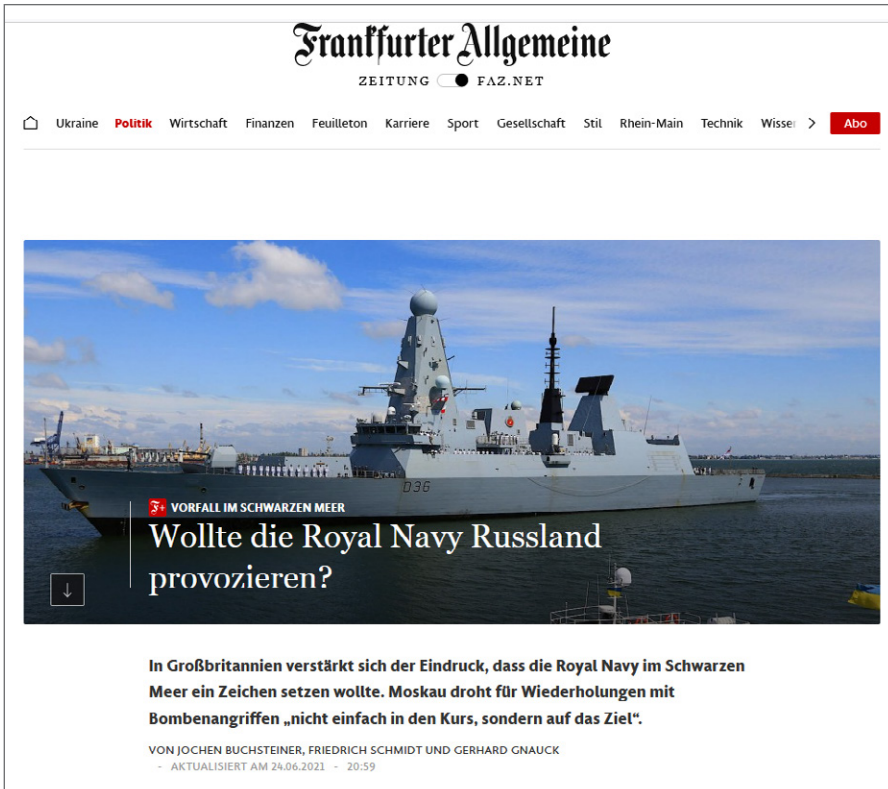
Frankfurter Allgemeine
ZEITUNG FAZ.NET

Ukraine Politik Wirtschaft Finanzen Feuilleton Karriere Sport Gesellschaft Stil Rhein-Main Technik Wisse Abo

D36

F+ VORFALL IM SCHWARZEN MEER
Wollte die Royal Navy Russland provozieren?

In Großbritannien verstärkt sich der Eindruck, dass die Royal Navy im Schwarzen Meer ein Zeichen setzen wollte. Moskau droht für Wiederholungen mit Bombenangriffen „nicht einfach in den Kurs, sondern auf das Ziel“.

VON JOCHEN BUCHSTEINER, FRIEDRICH SCHMIDT UND GERHARD GNAUCK
- AKTUALISIERT AM 24.06.2021 - 20:59